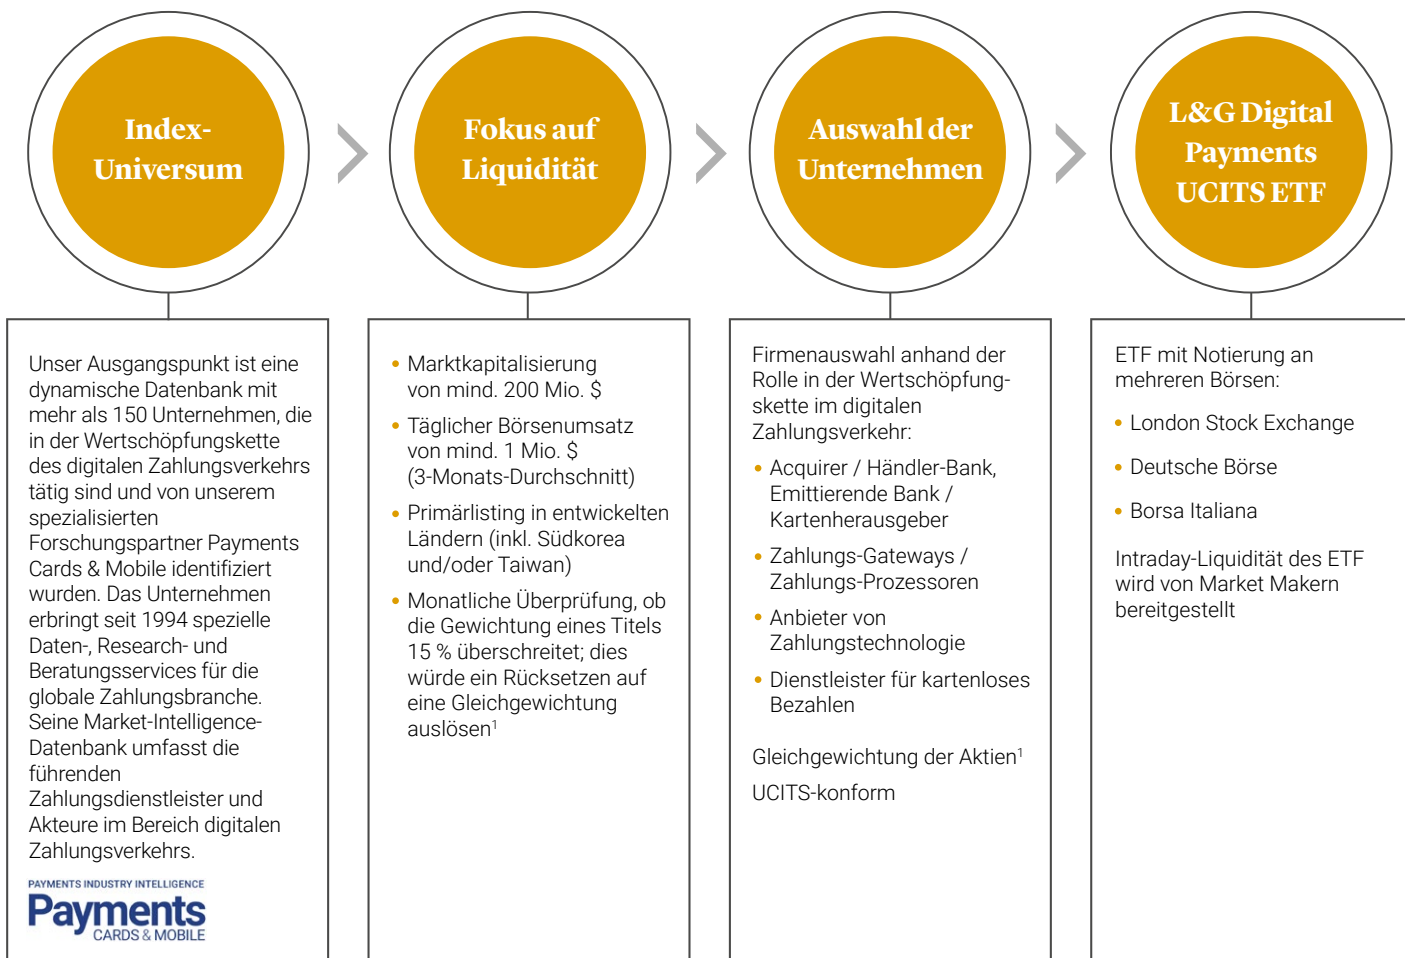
Index-Universum

Fokus auf Liquidität

Auswahl der Unternehmen

L&G Digital Payments UCITS ETF

Unser Ausgangspunkt ist eine dynamische Datenbank mit mehr als 150 Unternehmen, die in der Wertschöpfungskette des digitalen Zahlungsverkehrs tätig sind und von unserem spezialisierten Forschungspartner Payments Cards & Mobile identifiziert wurden. Das Unternehmen erbringt seit 1994 spezielle Daten-, Research- und Beratungsservices für die globale Zahlungsbranche. Seine Market-Intelligence-Datenbank umfasst die führenden Zahlungsdienstleister und Akteure im Bereich digitalen Zahlungsverkehrs.

PAYMENTS INDUSTRY INTELLIGENCE
Payments
CARDS & MOBILE

• Marktkapitalisierung von mind. 200 Mio. $
• Täglicher Börsenumsatz von mind. 1 Mio. $ (3-Monats-Durchschnitt)
• Primärlisting in entwickelten Ländern (inkl. Südkorea und/oder Taiwan)
• Monatliche Überprüfung, ob die Gewichtung eines Titels 15 % überschreitet; dies würde ein Rücksetzen auf eine Gleichgewichtung auslösen$^1$

Firmenauswahl anhand der Rolle in der Wertschöpfungskette im digitalen Zahlungsverkehr:
• Acquirer / Händler-Bank, Emittierende Bank / Kartenherausgeber
• Zahlungs-Gateways / Zahlungs-Prozessoren
• Anbieter von Zahlungstechnologie
• Dienstleister für kartenloses Bezahlen

Gleichgewichtung der Aktien$^1$

UCITS-konform

ETF mit Notierung an mehreren Börsen:
• London Stock Exchange
• Deutsche Börse
• Borsa Italiana

Intraday-Liquidität des ETF wird von Market Makern bereitgestellt